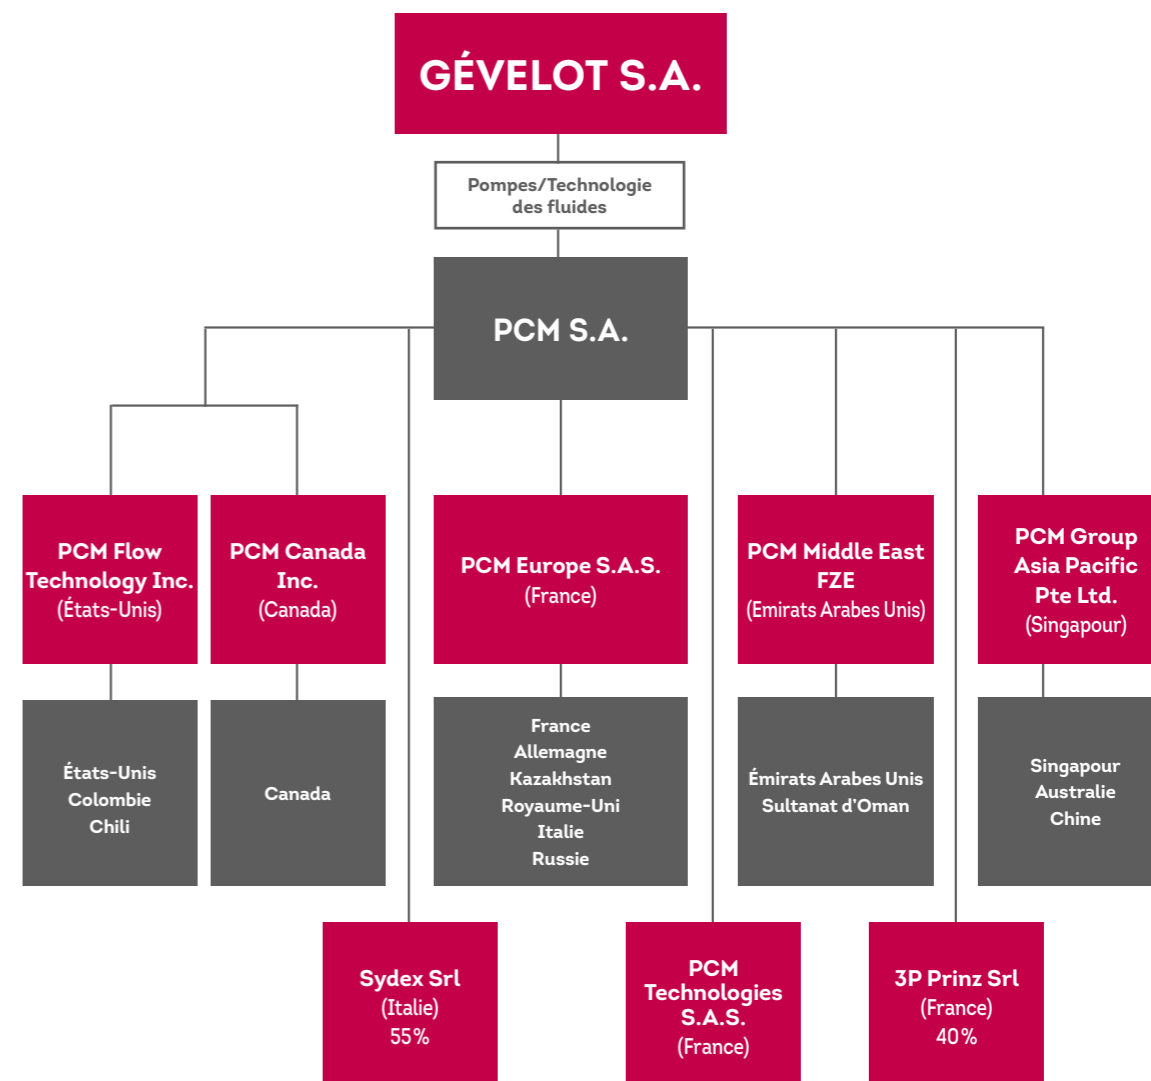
GÉVELOT S.A.

Pompes/Technologie des fluides

PCM S.A.

PCM Flow Technology Inc. (États-Unis)

PCM Canada Inc. (Canada)

PCM Europe S.A.S. (France)

PCM Middle East FZE (Emirats Arabes Unis)

PCM Group Asia Pacific Pte Ltd. (Singapour)

États-Unis
Colombie
Chili

Canada

France
Allemagne
Kazakhstan
Royaume-Uni
Italie
Russie

Émirats Arabes Unis
Sultanat d'Oman

Singapour
Australie
Chine

Sydex Srl (Italie) 55%

PCM Technologies S.A.S. (France)

3P Prinz Srl (France) 40%